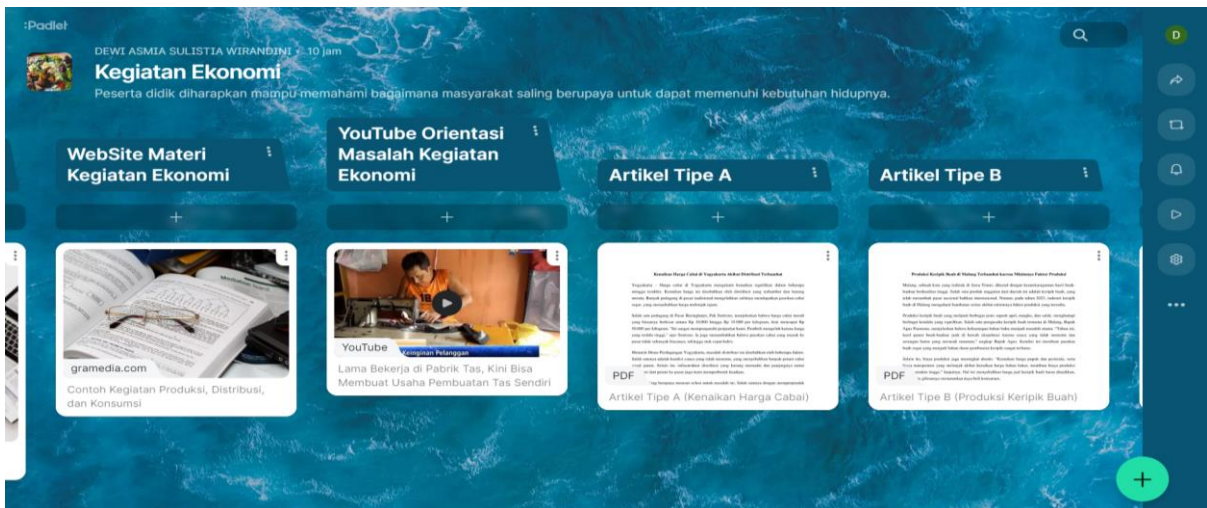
:Padlet

DEWI ASMIA SULISTIA WIRANDINI • 10 jam

Kegiatan Ekonomi

Peserta didik diharapkan mampu memahami bagaimana masyarakat saling berupaya untuk dapat memenuhi kebutuhan hidupnya.

D

WebSite Materi Kegiatan Ekonomi

+

gramedia.com

Contoh Kegiatan Produksi, Distribusi, dan Konsumsi

YouTube Orientasi Masalah Kegiatan Ekonomi

+

YouTube

Keinginan Pelanggan

Lama Bekerja di Pabrik Tas, Kini Bisa Membuat Usaha Pembuatan Tas Sendiri

Artikel Tipe A

+

Kenaikan Harga Cabai di Yogyakarta akibat Distribusi Terhambat

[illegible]

PDF

Artikel Tipe A (Kenaikan Harga Cabai)

Artikel Tipe B

+

Produksi Keripik Buah di Malang Terhambat karena Minimnya Faktor Produksi

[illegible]

PDF

Artikel Tipe B (Produksi Keripik Buah)

+